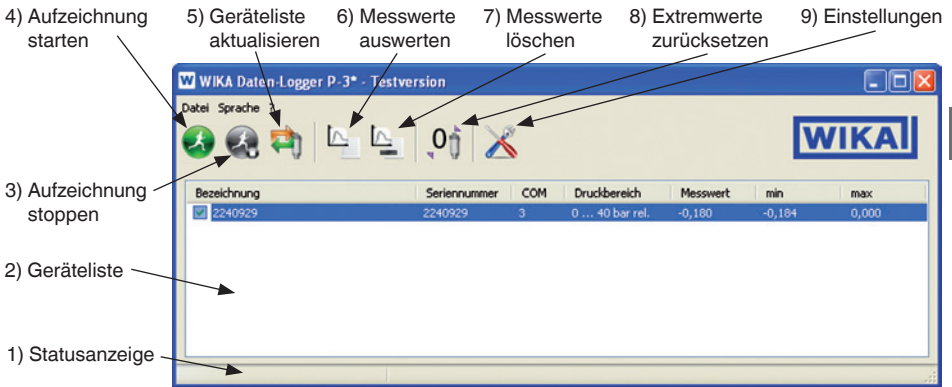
4) Aufzeichnung starten

5) Geräteliste aktualisieren

6) Messwerte auswerten

7) Messwerte löschen

8) Extremwerte zurücksetzen

9) Einstellungen

WIKA Daten-Logger P-3* - Testversion

Datei Sprache ?

WIKA

3) Aufzeichnung stoppen

| Bezeichnung | Seriennummer | COM | Druckbereich | Messwert | min | max |
|---|---|---|---|---|---|---|
| 2240929 | 2240929 | 3 | 0 ... 40 bar rel. | -0,180 | -0,184 | 0,000 |

2) Geräteliste

1) Statusanzeige